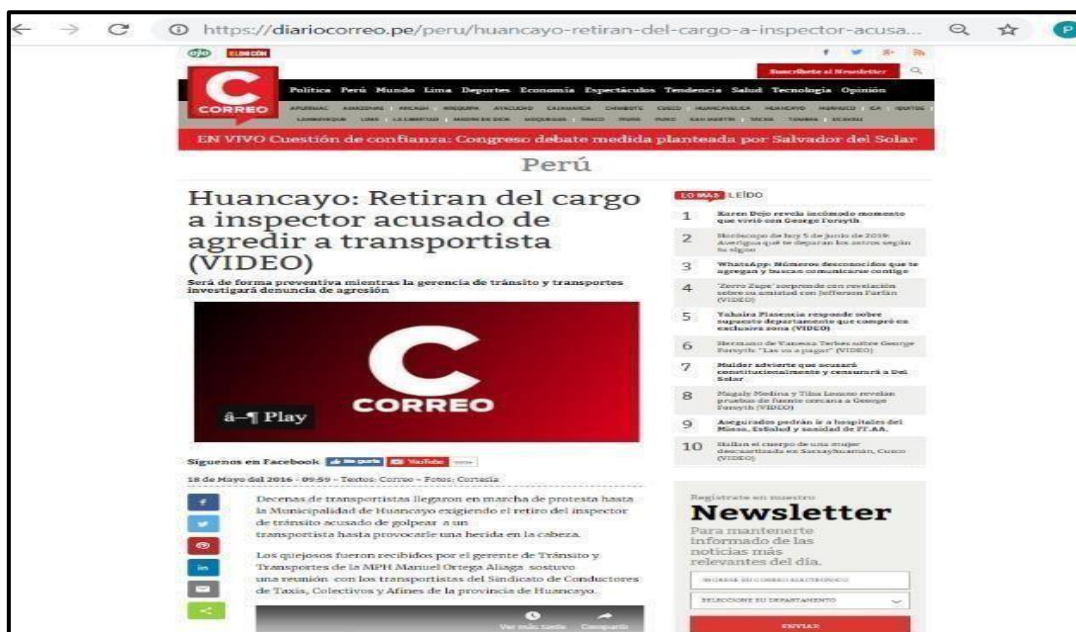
https://diariocorreo.pe/peru/huancayo-retiran-del-cargo-a-inspector-acusa...

ojo EL BOCÓN

Suscríbete al Newsletter

CORREO

Política Perú Mundo Lima Deportes Economía Espectáculos Tendencia Salud Tecnología Opinión

APURIMAC AMAZONAS ANCASH AREQUIPA AYACUCHO CAJAMARCA CHIMBOTE CUSCO HUANCAVELICA HUANCAYO HUÁNUCO ICA IQUITOS LAMBAYEQUE LIMA LA LIBERTAD MADRE DE DIOS MOQUEGUA PASCO PIURA PUNO SAN MARTIN TACNA TUMBES UCAYALI

EN VIVO Cuestión de confianza: Congreso debate medida planteada por Salvador del Solar

Perú

Huancayo: Retiran del cargo a inspector acusado de agredir a transportista (VIDEO)

Será de forma preventiva mientras la gerencia de tránsito y transportes investigará denuncia de agresión

CORREO

â–¶ Play

Síguenos en Facebook

18 de Mayo del 2016 - 09:59 - Textos: Correo - Fotos: Cortesía

Decenas de transportistas llegaron en marcha de protesta hasta la Municipalidad de Huancayo exigiendo el retiro del inspector de tránsito acusado de golpear a un transportista hasta provocarle una herida en la cabeza.

Los quejosos fueron recibidos por el gerente de Tránsito y Transportes de la MPH Manuel Ortega Aliaga sostuvo una reunión con los transportistas del Sindicato de Conductores de Taxis, Colectivos y Afines de la provincia de Huancayo.

Ver más tarde Compartir

LO MÁS LEÍDO

1 Karen Dejo revela incómodo momento que vivió con George Forsyth

2 Horóscopo de hoy 5 de junio de 2019: Averigua qué te deparan los astros según tu signo

3 WhatsApp: Números desconocidos que te agregan y buscan comunicarse contigo

4 "Zorro Zupe" sorprende con revelación sobre su amistad con Jefferson Farfán (VIDEO)

5 Yahaira Plasencia responde sobre supuesto departamento que compró en exclusiva zona (VIDEO)

6 Hermano de Vanessa Terkes sobre George Forsyth: "Las va a pagar" (VIDEO)

7 Mulder advierte que acusará constitucionalmente y censurará a Del Solar

8 Magaly Medina y Tilsa Lozano revelan pruebas de fuente cercana a George Forsyth (VIDEO)

9 Asegurados podrán ir a hospitales del Minsa, EsSalud y sanidad de FF.AA.

10 Hallan el cuerpo de una mujer descuartizada en Sacsayhuamán, Cusco (VIDEO)

Regístrate en nuestro

Newsletter

Para mantenerte informado de las noticias más relevantes del día.

INGRESE SU CORREO ELECTRÓNICO

SELECCIONE SU DEPARTAMENTO

ENVIAR